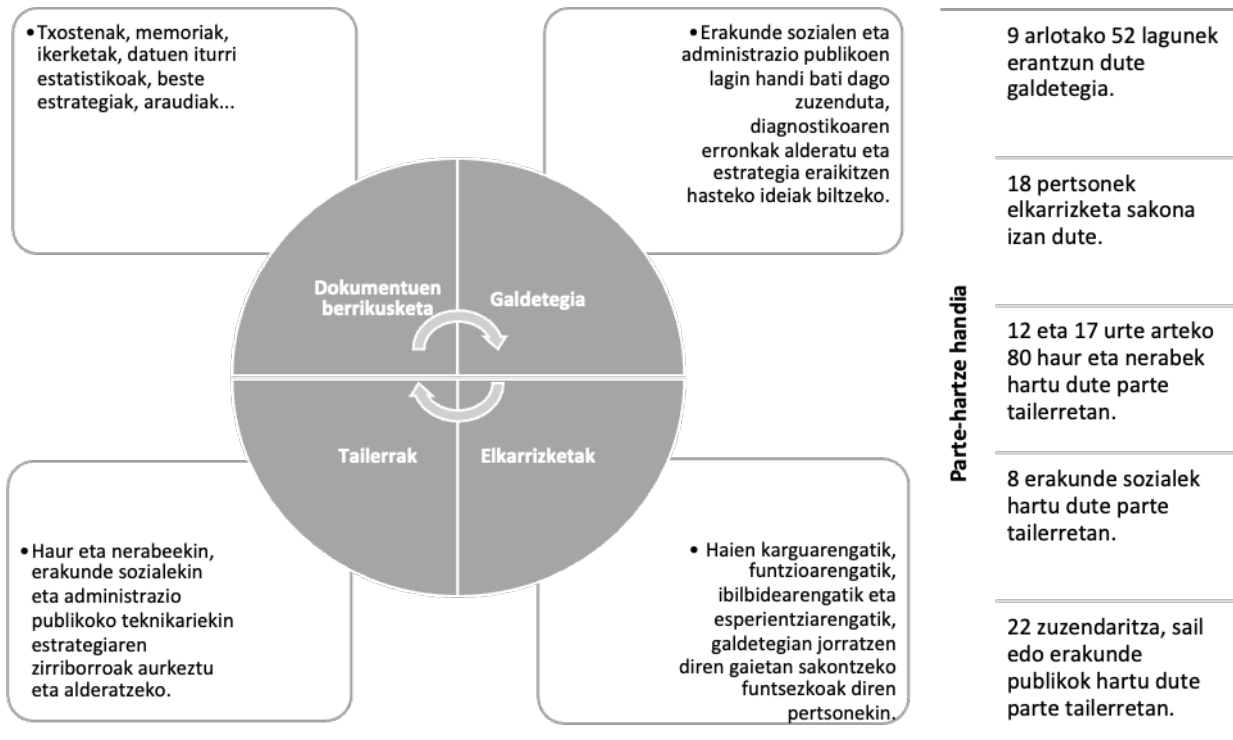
• Txostenak, memoriak, ikerketak, datuen iturri estatistikoak, beste estrategiak, araudiak...

• Erakunde sozialen eta administrazio publikoen lagin handi bati dago zuzenduta, diagnostikoaren erronkak alderatu eta estrategia eraikitzen hasteko ideiak biltzeko.

Dokumentuen berrikusketa

Galdetegia

Tailerrak

Elkarrizketak

• Haur eta nerabeekin, erakunde sozialekin eta administrazio publikoko teknikariekin estrategiaren zirriborroak aurkeztu eta alderatzeko.

• Haien karguarengatik, funtzioarengatik, ibilbidearengatik eta esperientziarengatik, galdetegian jorratzen diren gaietan sakontzeko funtsezkoak diren pertsonekin.

Parte-hartze handia

9 arlotako 52 lagunek erantzun dute galdetegia.

18 pertsonek elkarrizketa sakona izan dute.

12 eta 17 urte arteko 80 haur eta nerabek hartu dute parte tailerretan.

8 erakunde sozialek hartu dute parte tailerretan.

22 zuzendaritza, sail edo erakunde publikok hartu dute parte tailerretan.